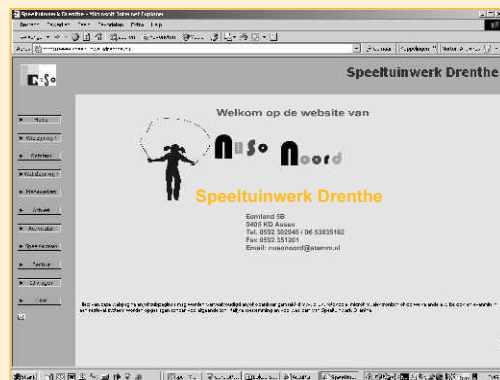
Speeltuinwerk Drenthe - Microsoft Internet Explorer

Speeltuinwerk Drenthe

Welkom op de website van

Nuso Noord

Speeltuinwerk Drenthe

Esmiland 5B
9405 KD Assen
Tel. 0592 302045 / 06 53835182
Fax 0592 351301
Email: nusonoord@zonnet.nl

Home

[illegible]

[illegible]

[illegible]

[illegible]

Actueel

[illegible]

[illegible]

Service

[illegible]

Links

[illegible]

Start